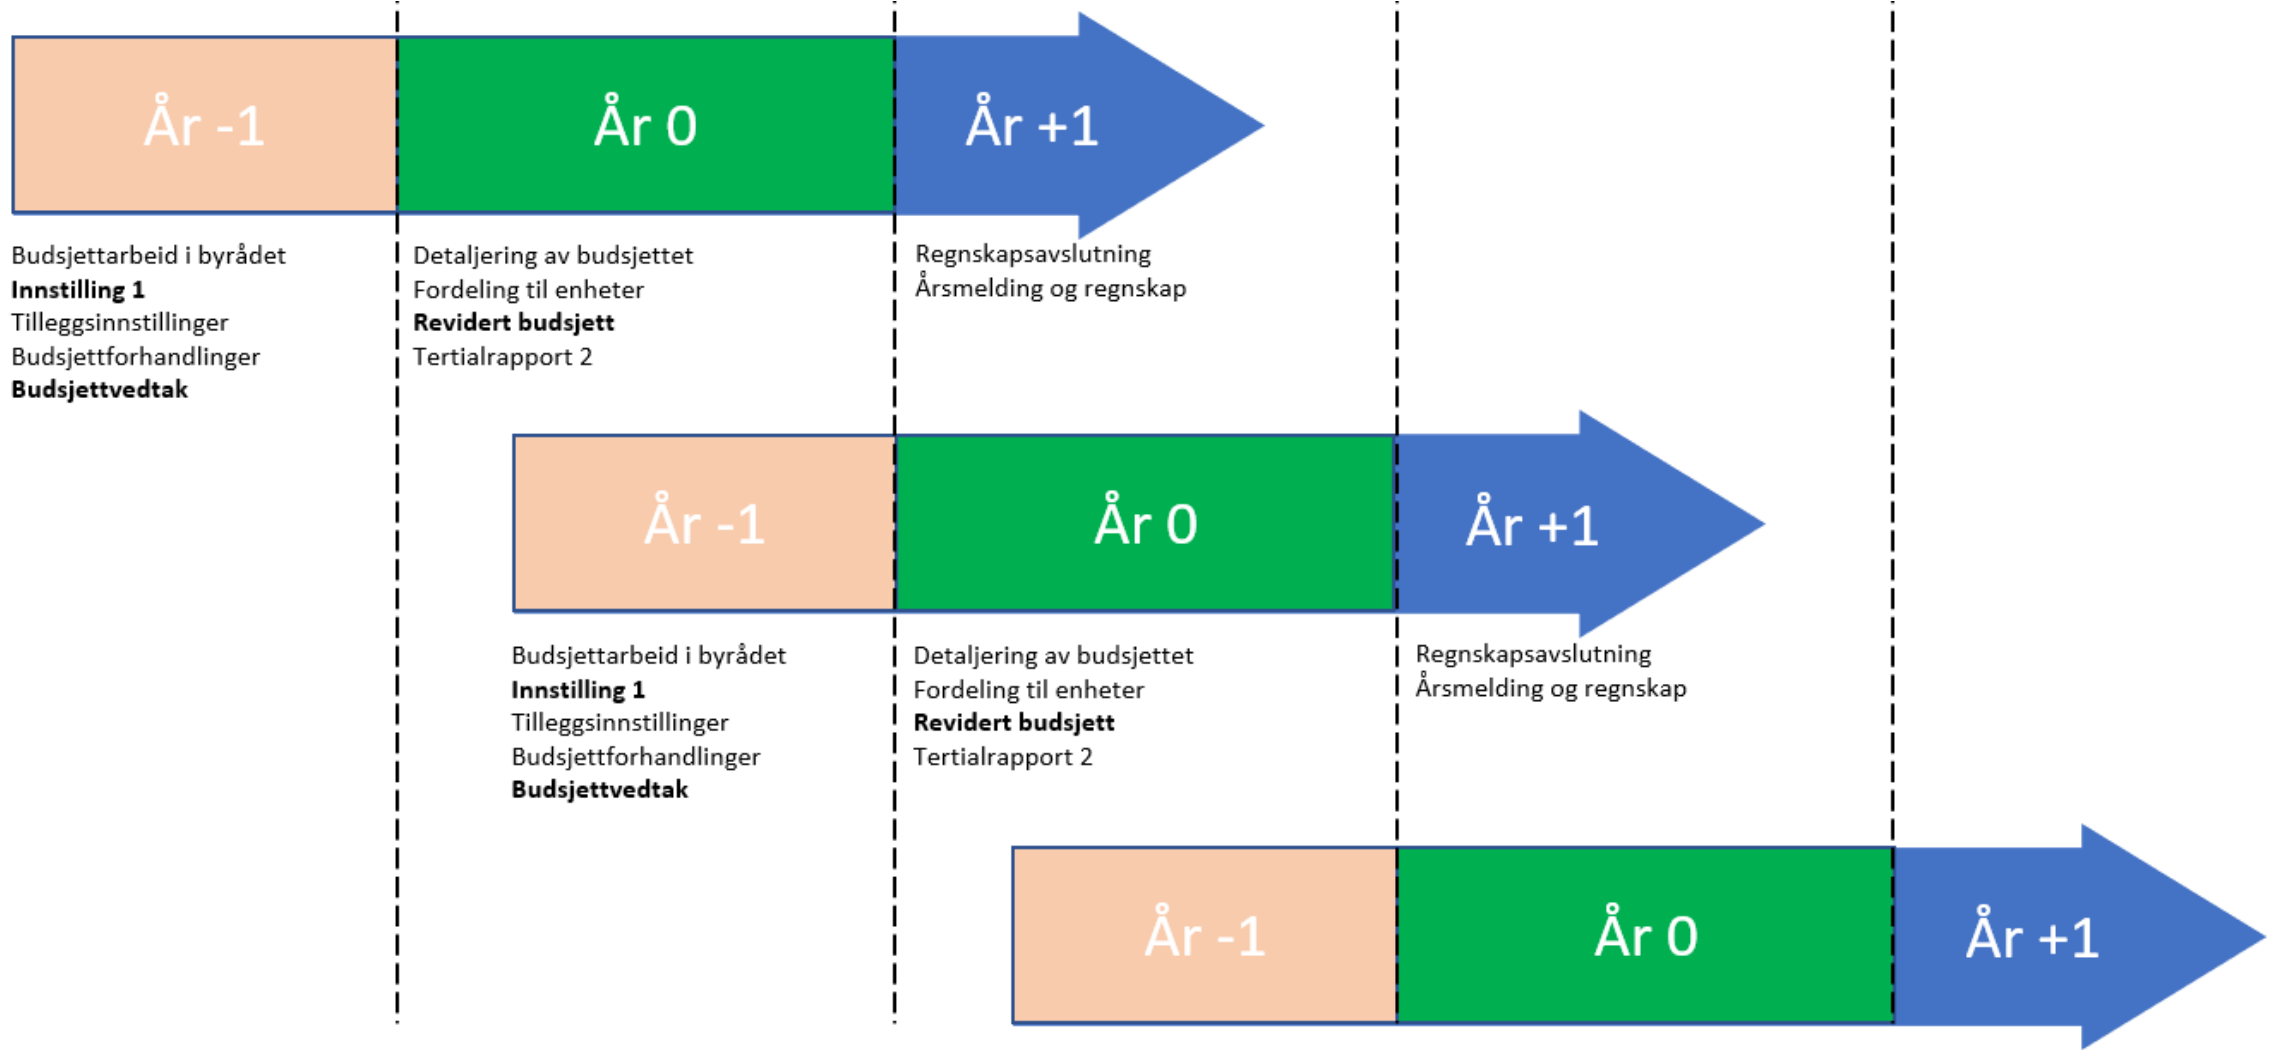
År -1

År 0

År +1

Budsjettarbeid i byrådet
**Innstilling 1**
Tilleggsinnstillinger
Budsjettforhandlinger
**Budsjettvedtak**

Detaljering av budsjettet
Fordeling til enheter
**Revidert budsjett**
Tertialrapport 2

Regnskapsavslutning
Årsmelding og regnskap

År -1

År 0

År +1

Budsjettarbeid i byrådet
**Innstilling 1**
Tilleggsinnstillinger
Budsjettforhandlinger
**Budsjettvedtak**

Detaljering av budsjettet
Fordeling til enheter
**Revidert budsjett**
Tertialrapport 2

Regnskapsavslutning
Årsmelding og regnskap

År -1

År 0

År +1